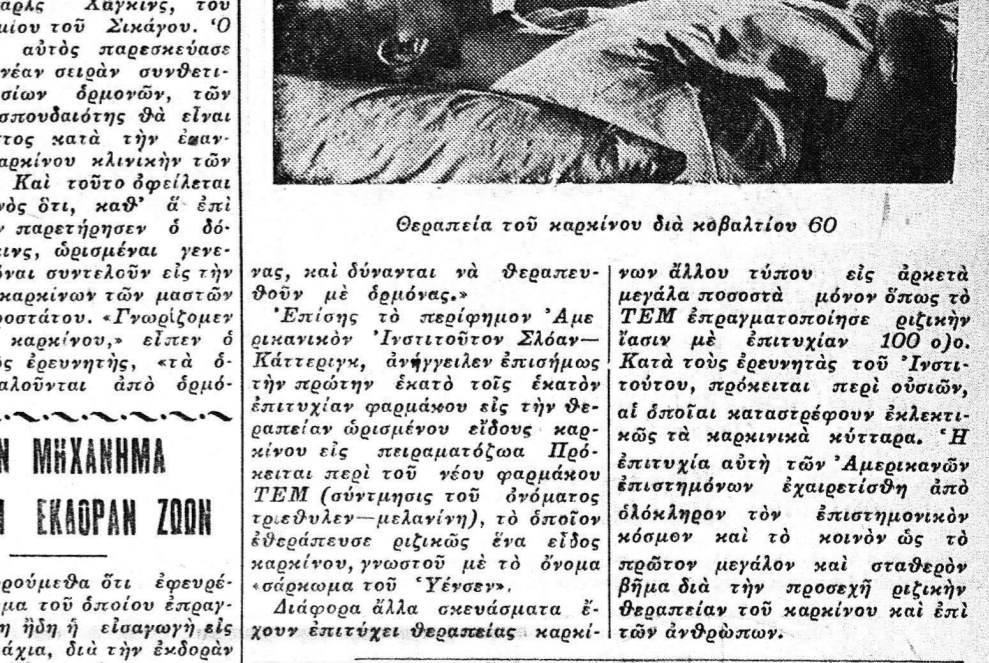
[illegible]αρλς Χάγκινς, τοῦ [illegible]μίου τοῦ Σικάγου. Ὁ αὐτὸς παρεσκεύασε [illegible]νέαν σειρὰν συνθετι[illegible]σίων ὁρμονῶν, τῶν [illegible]σπουδαιότης θὰ εἶναι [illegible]τος κατὰ τὴν ἐφαρ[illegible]αρκίνου κλινικὴν τῶν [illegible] Καὶ τοῦτο ὀφείλεται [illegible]νὸς ὅτι, καθ' ἃ ἐπὶ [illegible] παρετήρησεν ὁ δό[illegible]ινς, ὡρισμέναι γενε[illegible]όναι συντελοῦν εἰς τὴν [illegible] καρκίνων τῶν μαστῶν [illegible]ροστάτου. «Γνωρίζομεν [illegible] καρκίνου,» εἶπεν ὁ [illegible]ς ἐρευνητής, «τὰ ὁ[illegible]αλοῦνται ἀπὸ ὁρμό-

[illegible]Ν ΜΗΧΑΝΗΜΑ

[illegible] ΕΚΔΟΡΑΝ ΖΩΩΝ

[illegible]ρούμεθα ὅτι ἐφευρέ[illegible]μα τοῦ ὁποίου ἐπραγ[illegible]η ἤδη ἡ εἰσαγωγὴ εἰς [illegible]άχια, διὰ τὴν ἐκδορὰν

Θεραπεία τοῦ καρκίνου διὰ κοβαλτίου 60

νας, καὶ δύνανται νὰ θεραπευθοῦν μὲ ὁρμόνας.»

Ἐπίσης τὸ περίφημον Ἀμερικανικὸν Ἰνστιτοῦτον Σλόαν—Κάττεριγκ, ἀνήγγειλεν ἐπισήμως τὴν πρώτην ἑκατὸ τοῖς ἑκατὸν ἐπιτυχίαν φαρμάκου εἰς τὴν θεραπείαν ὡρισμένου εἴδους καρκίνου εἰς πειραματόζωα. Πρόκειται περὶ τοῦ νέου φαρμάκου ΤΕΜ (σύντμησις τοῦ ὀνόματος τριεθυλεν—μελανίνη), τὸ ὁποῖον ἐθεράπευσε ριζικῶς ἕνα εἶδος καρκίνου, γνωστοῦ μὲ τὸ ὄνομα «σάρκωμα τοῦ Ὑένσεν».

Διάφορα ἄλλα σκευάσματα ἔχουν ἐπιτύχει θεραπείας καρκίνων ἄλλου τύπου εἰς ἀρκετὰ μεγάλα ποσοστὰ μόνον ὅπως τὸ ΤΕΜ ἐπραγματοποίησε ριζικὴν ἴασιν μὲ ἐπιτυχίαν 100 ο)ο. Κατὰ τοὺς ἐρευνητὰς τοῦ Ἰνστιτούτου, πρόκειται περὶ οὐσιῶν, αἱ ὁποῖαι καταστρέφουν ἐκλεκτικῶς τὰ καρκινικὰ κύτταρα. Ἡ ἐπιτυχία αὐτὴ τῶν Ἀμερικανῶν ἐπιστημόνων ἐχαιρετίσθη ἀπὸ ὁλόκληρον τὸν ἐπιστημονικὸν κόσμον καὶ τὸ κοινὸν ὡς τὸ πρῶτον μεγάλον καὶ σταθερὸν βῆμα διὰ τὴν προσεχῆ ριζικὴν θεραπείαν τοῦ καρκίνου καὶ ἐπὶ τῶν ἀνθρώπων.